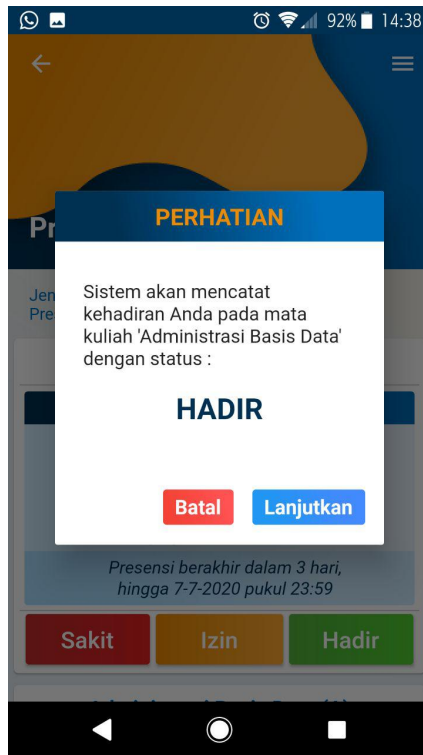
92% 14:38

Pr

Jen
Pre

PERHATIAN

Sistem akan mencatat kehadiran Anda pada mata kuliah 'Administrasi Basis Data' dengan status :

HADIR

Batal Lanjutkan

Presensi berakhir dalam 3 hari, hingga 7-7-2020 pukul 23:59

Sakit Izin Hadir